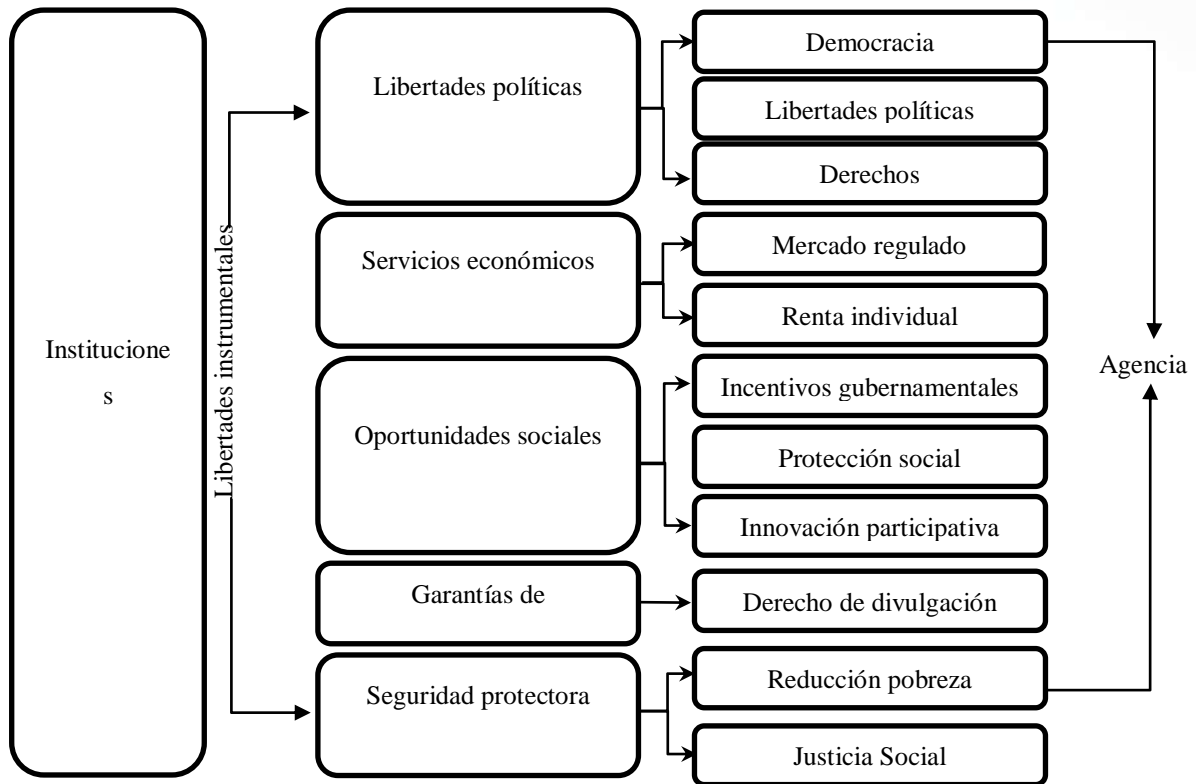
Institucione
s

Libertades instrumentales

Libertades políticas

Democracia

Libertades políticas

Derechos

Servicios económicos

Mercado regulado

Renta individual

Oportunidades sociales

Incentivos gubernamentales

Protección social

Innovación participativa

Garantías de

Derecho de divulgación

Seguridad protectora

Reducción pobreza

Justicia Social

Agencia